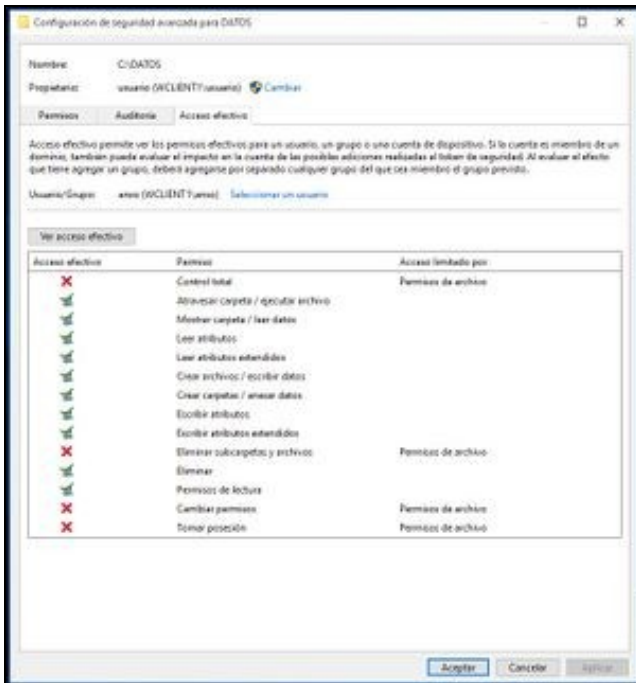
Configuración de seguridad avanzada para DATOS

Nombre: C:\DATOS
Propietario: usuario (WCLIENT1\usuario) Cambiar

Permisos | Auditoría | Acceso efectivo

Acceso efectivo permite ver los permisos efectivos para un usuario, un grupo o una cuenta de dispositivo. Si la cuenta es miembro de un dominio, también puede evaluar el impacto en la cuenta de las posibles adiciones realizadas al token de seguridad. Al evaluar el efecto que tiene agregar un grupo, deberá agregarse por separado cualquier grupo del que sea miembro el grupo previsto.

Usuario/Grupo: anon (WCLIENT1\anon) Seleccionar un usuario

Ver acceso efectivo

| Acceso efectivo | Permiso | Acceso limitado por |
|---|---|---|
| ✗ | Control total | Permisos de archivo |
| ✓ | Atravesar carpeta / ejecutar archivo | |
| ✓ | Mostrar carpeta / leer datos | |
| ✓ | Leer atributos | |
| ✓ | Leer atributos extendidos | |
| ✓ | Crear archivos / escribir datos | |
| ✓ | Crear carpetas / anexar datos | |
| ✓ | Escribir atributos | |
| ✓ | Escribir atributos extendidos | |
| ✗ | Eliminar subcarpetas y archivos | Permisos de archivo |
| ✓ | Eliminar | |
| ✓ | Permisos de lectura | |
| ✗ | Cambiar permisos | Permisos de archivo |
| ✗ | Tomar posesión | Permisos de archivo |

Aceptar | Cancelar | Aplicar